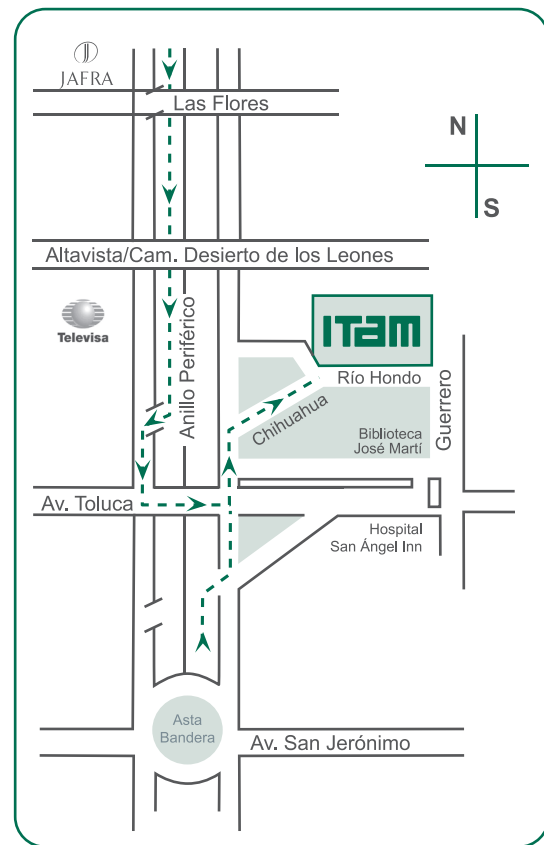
JAFRA

Las Flores

N

S

Altavista/Cam. Desierto de los Leones

Televisa

ITAM

Anillo Periférico

Río Hondo

Chihuahua

Biblioteca
José Martí

Guerrero

Av. Toluca

Hospital
San Ángel Inn

Asta
Bandera

Av. San Jerónimo